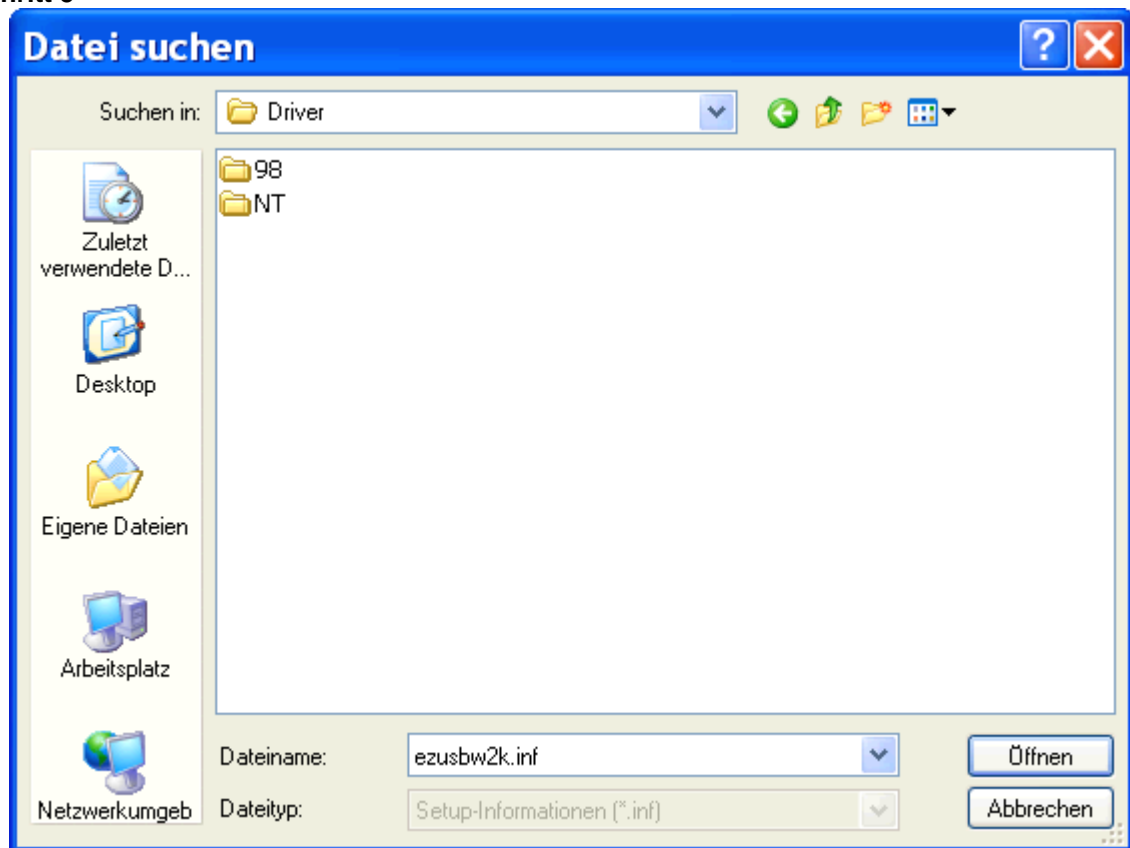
Datei suchen

Suchen in: Driver

98
NT

Zuletzt verwendete D...

Desktop

Eigene Dateien

Arbeitsplatz

Netzwerkumgeb

Dateiname: ezusbw2k.inf

Dateityp: Setup-Informationen (*.inf)

Öffnen

Abbrechen